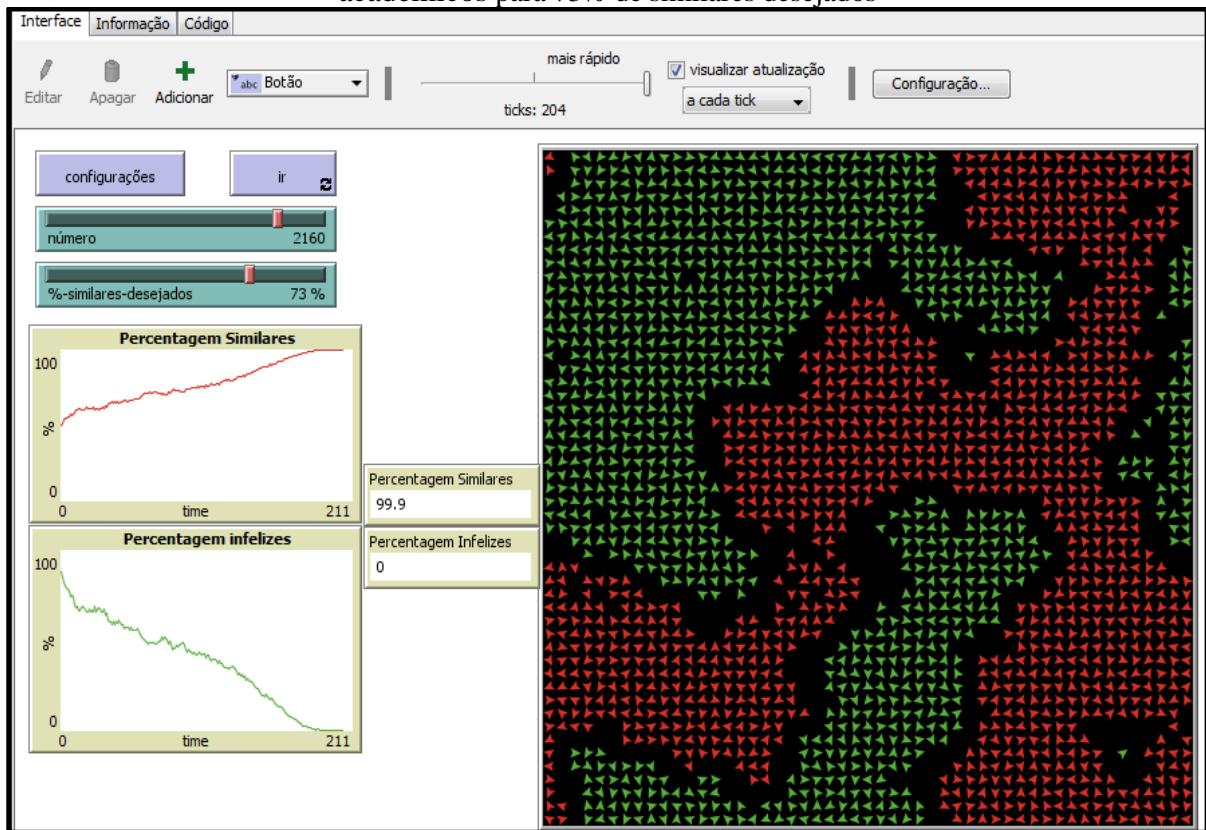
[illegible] para 73% de similares desejados

Interface Informação Código

Editar Apagar Adicionar Botão

mais rápido

ticks: 204

visualizar atualização

a cada tick

Configuração...

configurações

ir

número 2160

%-similares-desejados 73 %

Percentagem Similares

100

%

0

0 time 211

Percentagem Similares

99.9

Percentagem infelizes

100

%

0

0 time 211

Percentagem Infelizes

0